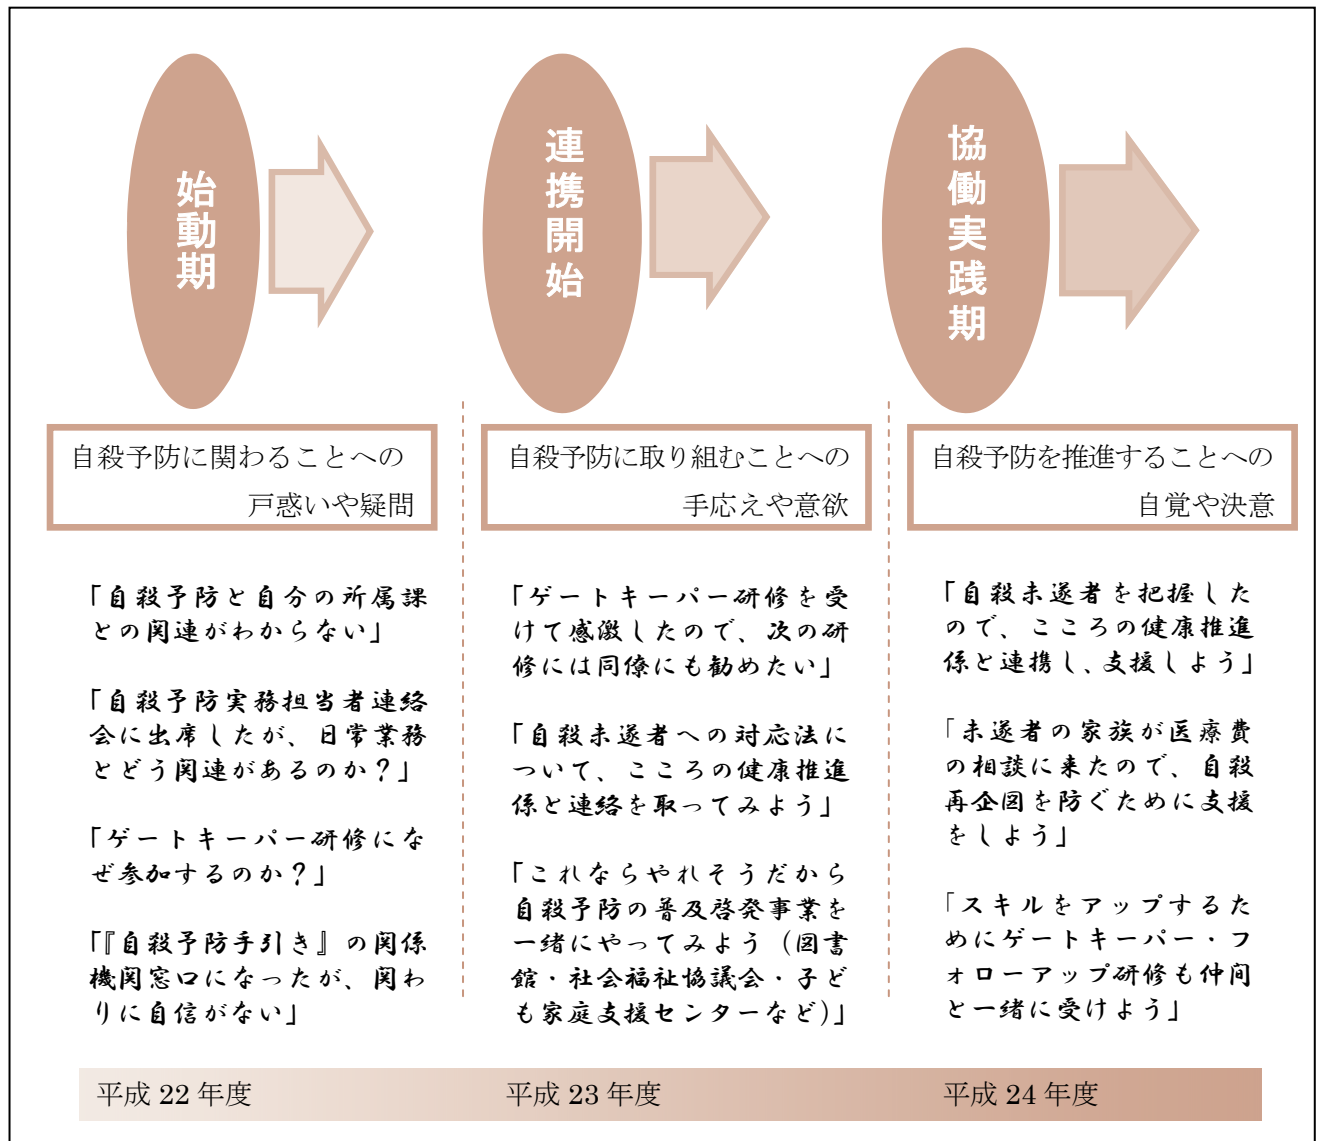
始動期

連携開始

協働実践期

自殺予防に関わることへの戸惑いや疑問

「自殺予防と自分の所属課との関連がわからない」

「自殺予防実務担当者連絡会に出席したが、日常業務とどう関連があるのか？」

「ゲートキーパー研修になぜ参加するのか？」

「『自殺予防手引き』の関係機関窓口になったが、関わりに自信がない」

自殺予防に取り組むことへの手応えや意欲

「ゲートキーパー研修を受けて感激したので、次の研修には同僚にも勧めたい」

「自殺未遂者への対応法について、こころの健康推進係と連絡を取ってみよう」

「これならやれそうだから自殺予防の普及啓発事業を一緒にやってみよう（図書館・社会福祉協議会・子ども家庭支援センターなど）」

自殺予防を推進することへの自覚や決意

「自殺未遂者を把握したので、こころの健康推進係と連携し、支援しよう」

「未遂者の家族が医療費の相談に来たので、自殺再企図を防ぐために支援をしよう」

「スキルをアップするためにゲートキーパー・フォローアップ研修も仲間と一緒に受けよう」

平成 22 年度　平成 23 年度　平成 24 年度